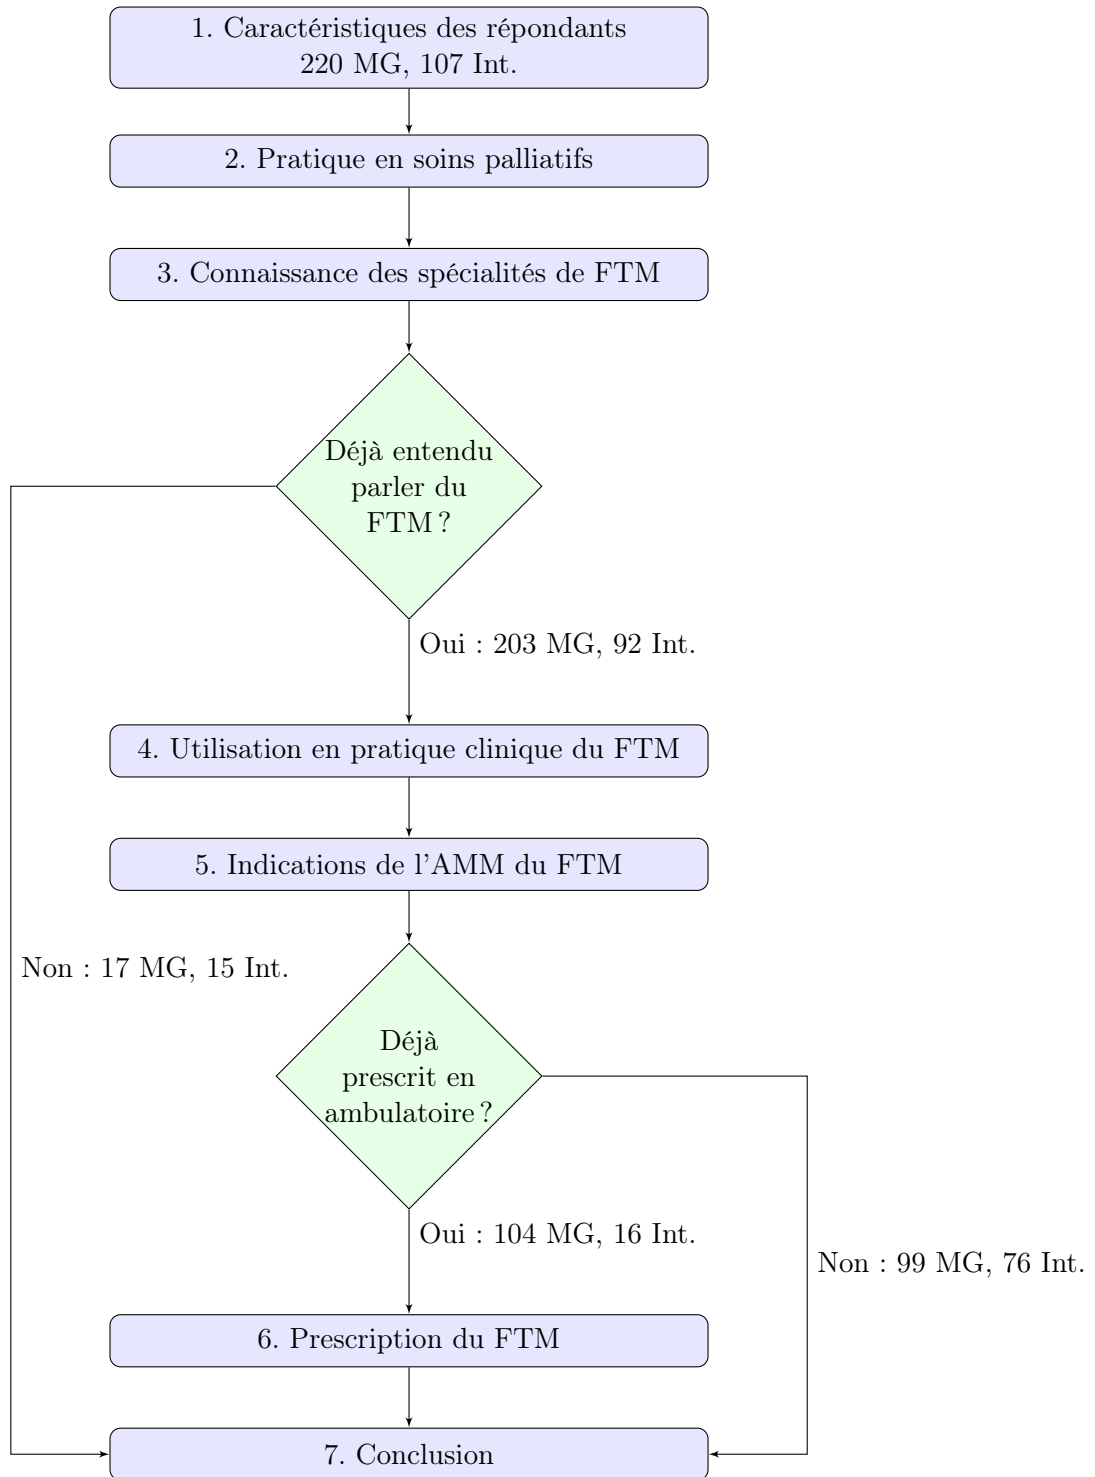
1. Caractéristiques des répondants
220 MG, 107 Int.

2. Pratique en soins palliatifs

3. Connaissance des spécialités de FTM

Déjà entendu parler du FTM ?

Oui : 203 MG, 92 Int.

4. Utilisation en pratique clinique du FTM

5. Indications de l'AMM du FTM

Non : 17 MG, 15 Int.

Déjà prescrit en ambulatoire ?

Oui : 104 MG, 16 Int.

Non : 99 MG, 76 Int.

6. Prescription du FTM

7. Conclusion